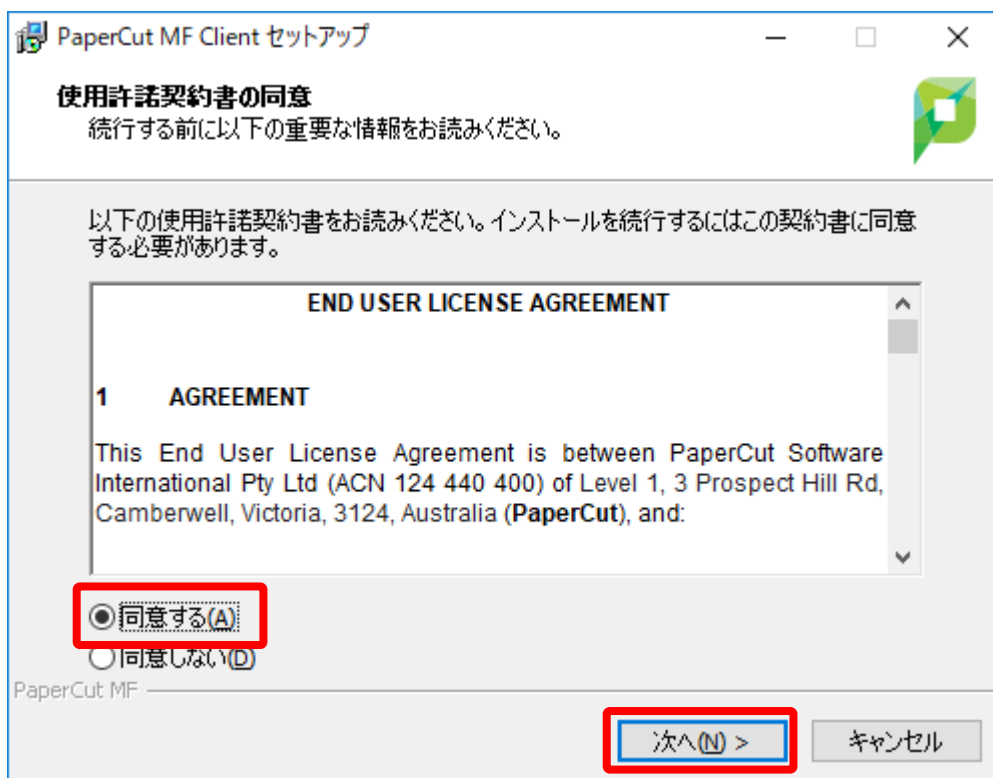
PaperCut MF Client セットアップ

使用許諾契約書の同意
続行する前に以下の重要な情報をお読みください。

以下の使用許諾契約書をお読みください。インストールを続行するにはこの契約書に同意する必要があります。

END USER LICENSE AGREEMENT

1 AGREEMENT

This End User License Agreement is between PaperCut Software International Pty Ltd (ACN 124 440 400) of Level 1, 3 Prospect Hill Rd, Camberwell, Victoria, 3124, Australia (**PaperCut**), and:

同意する(A)
同意しない(D)

PaperCut MF

次へ(N) >
キャンセル